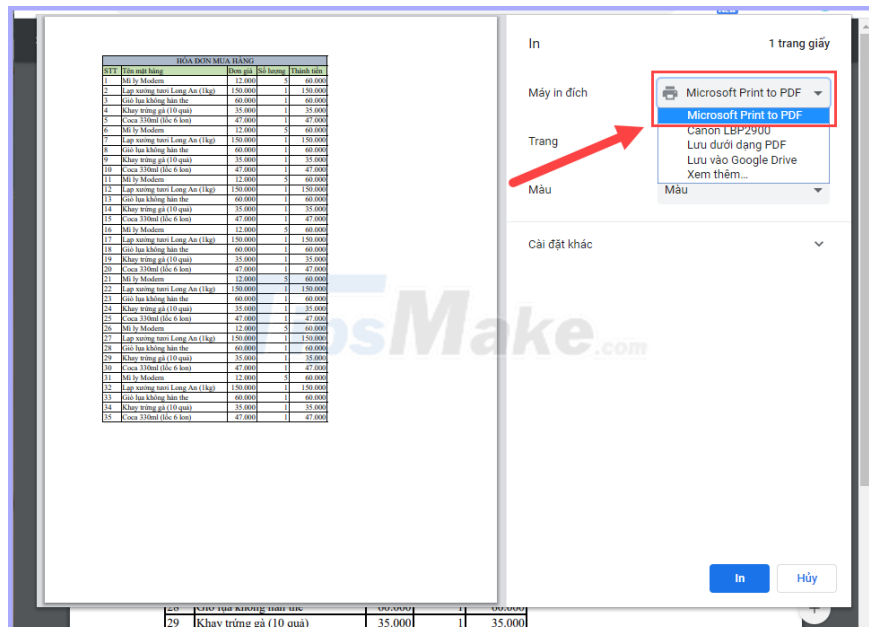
HÓA ĐƠN MUA HÀNG

| STT | Tên mặt hàng | Đơn giá | Số lượng | Thành tiền |
|---|---|---|---|---|
| 1 | Mì ly Modem | 12.000 | 5 | 60.000 |
| 2 | Lạp xưởng tươi Long An (1kg) | 150.000 | 1 | 150.000 |
| 3 | Giò lụa không hàn the | 60.000 | 1 | 60.000 |
| 4 | Khay trứng gà (10 quả) | 35.000 | 1 | 35.000 |
| 5 | Coca 330ml (lốc 6 lon) | 47.000 | 1 | 47.000 |
| 6 | Mì ly Modem | 12.000 | 5 | 60.000 |
| 7 | Lạp xưởng tươi Long An (1kg) | 150.000 | 1 | 150.000 |
| 8 | Giò lụa không hàn the | 60.000 | 1 | 60.000 |
| 9 | Khay trứng gà (10 quả) | 35.000 | 1 | 35.000 |
| 10 | Coca 330ml (lốc 6 lon) | 47.000 | 1 | 47.000 |
| 11 | Mì ly Modem | 12.000 | 5 | 60.000 |
| 12 | Lạp xưởng tươi Long An (1kg) | 150.000 | 1 | 150.000 |
| 13 | Giò lụa không hàn the | 60.000 | 1 | 60.000 |
| 14 | Khay trứng gà (10 quả) | 35.000 | 1 | 35.000 |
| 15 | Coca 330ml (lốc 6 lon) | 47.000 | 1 | 47.000 |
| 16 | Mì ly Modem | 12.000 | 5 | 60.000 |
| 17 | Lạp xưởng tươi Long An (1kg) | 150.000 | 1 | 150.000 |
| 18 | Giò lụa không hàn the | 60.000 | 1 | 60.000 |
| 19 | Khay trứng gà (10 quả) | 35.000 | 1 | 35.000 |
| 20 | Coca 330ml (lốc 6 lon) | 47.000 | 1 | 47.000 |
| 21 | Mì ly Modem | 12.000 | 5 | 60.000 |
| 22 | Lạp xưởng tươi Long An (1kg) | 150.000 | 1 | 150.000 |
| 23 | Giò lụa không hàn the | 60.000 | 1 | 60.000 |
| 24 | Khay trứng gà (10 quả) | 35.000 | 1 | 35.000 |
| 25 | Coca 330ml (lốc 6 lon) | 47.000 | 1 | 47.000 |
| 26 | Mì ly Modem | 12.000 | 5 | 60.000 |
| 27 | Lạp xưởng tươi Long An (1kg) | 150.000 | 1 | 150.000 |
| 28 | Giò lụa không hàn the | 60.000 | 1 | 60.000 |
| 29 | Khay trứng gà (10 quả) | 35.000 | 1 | 35.000 |
| 30 | Coca 330ml (lốc 6 lon) | 47.000 | 1 | 47.000 |
| 31 | Mì ly Modem | 12.000 | 5 | 60.000 |
| 32 | Lạp xưởng tươi Long An (1kg) | 150.000 | 1 | 150.000 |
| 33 | Giò lụa không hàn the | 60.000 | 1 | 60.000 |
| 34 | Khay trứng gà (10 quả) | 35.000 | 1 | 35.000 |
| 35 | Coca 330ml (lốc 6 lon) | 47.000 | 1 | 47.000 |

TipsMake.com

In
1 trang giấy

Máy in đích
Microsoft Print to PDF
Microsoft Print to PDF
Canon LBP2900
Lưu dưới dạng PDF
Lưu vào Google Drive
Xem thêm...

Trang

Màu
Màu

Cài đặt khác

In
Hủy

| 28 | Giò lụa không hàn the | 60.000 | 1 | 60.000 |
|---|---|---|---|---|
| 29 | Khay trứng gà (10 quả) | 35.000 | 1 | 35.000 |